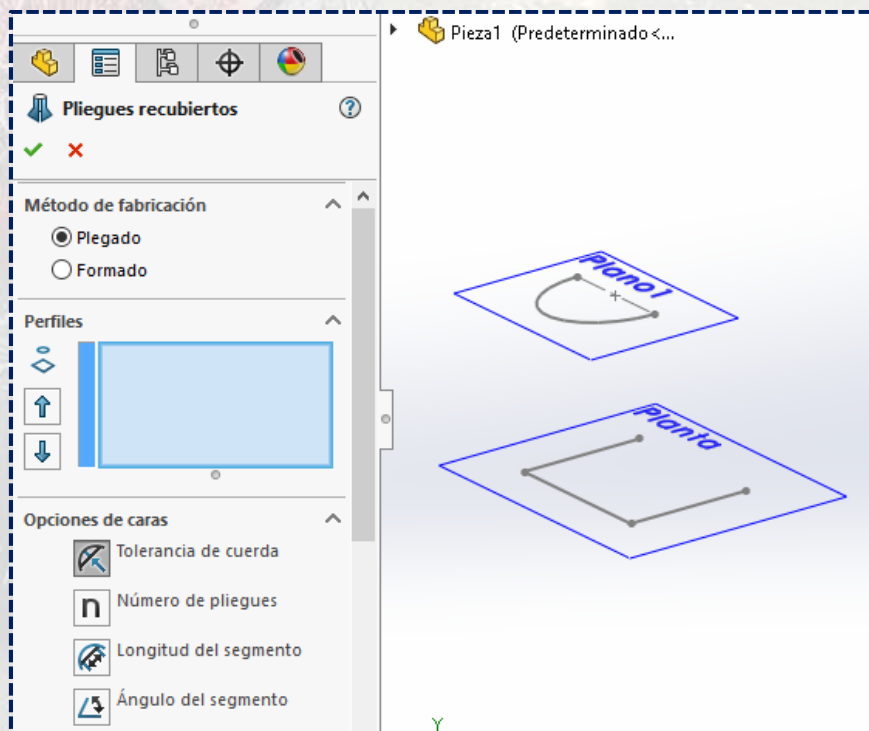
Pieza1 (Predeterminado<...

Pliegues recubiertos

Método de fabricación

Plegado

Formado

Perfiles

Opciones de caras

Tolerancia de cuerda

Número de pliegues

Longitud del segmento

Ángulo del segmento

Plano1

Planta

Y